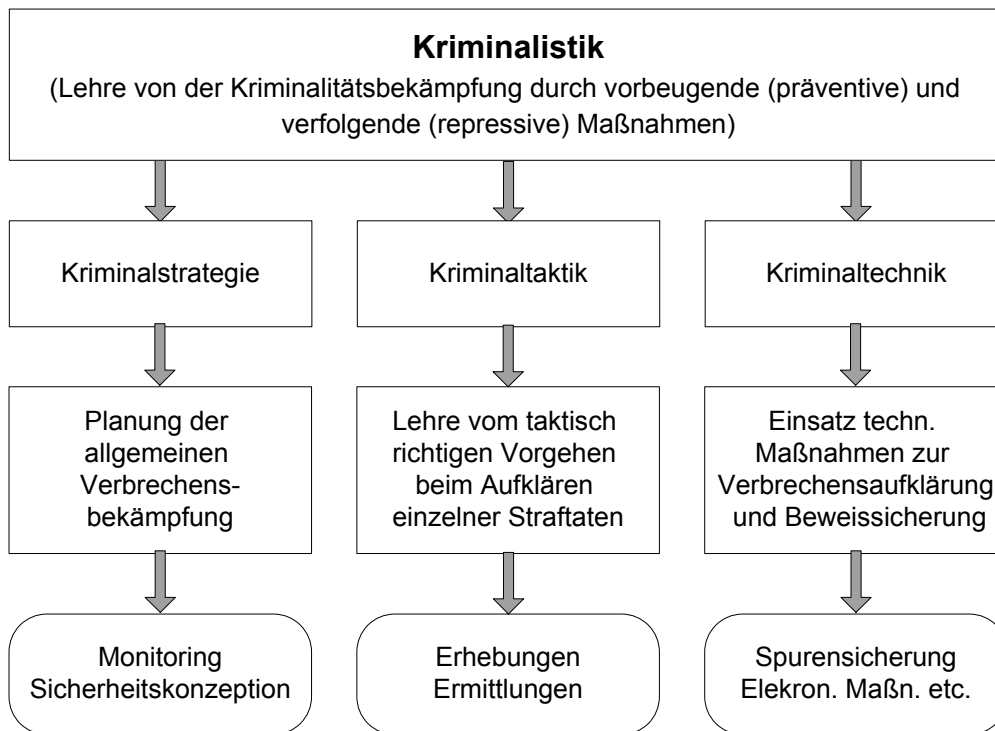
**Kriminalistik**
(Lehre von der Kriminalitätsbekämpfung durch vorbeugende (präventive) und verfolgende (repressive) Maßnahmen)

Kriminalstrategie

Planung der allgemeinen Verbrechensbekämpfung

Monitoring
Sicherheitskonzeption

Kriminaltaktik

Lehre vom taktisch richtigen Vorgehen beim Aufklären einzelner Straftaten

Erhebungen
Ermittlungen

Kriminaltechnik

Einsatz techn. Maßnahmen zur Verbrechensaufklärung und Beweissicherung

Spurensicherung
Elekron. Maßn. etc.